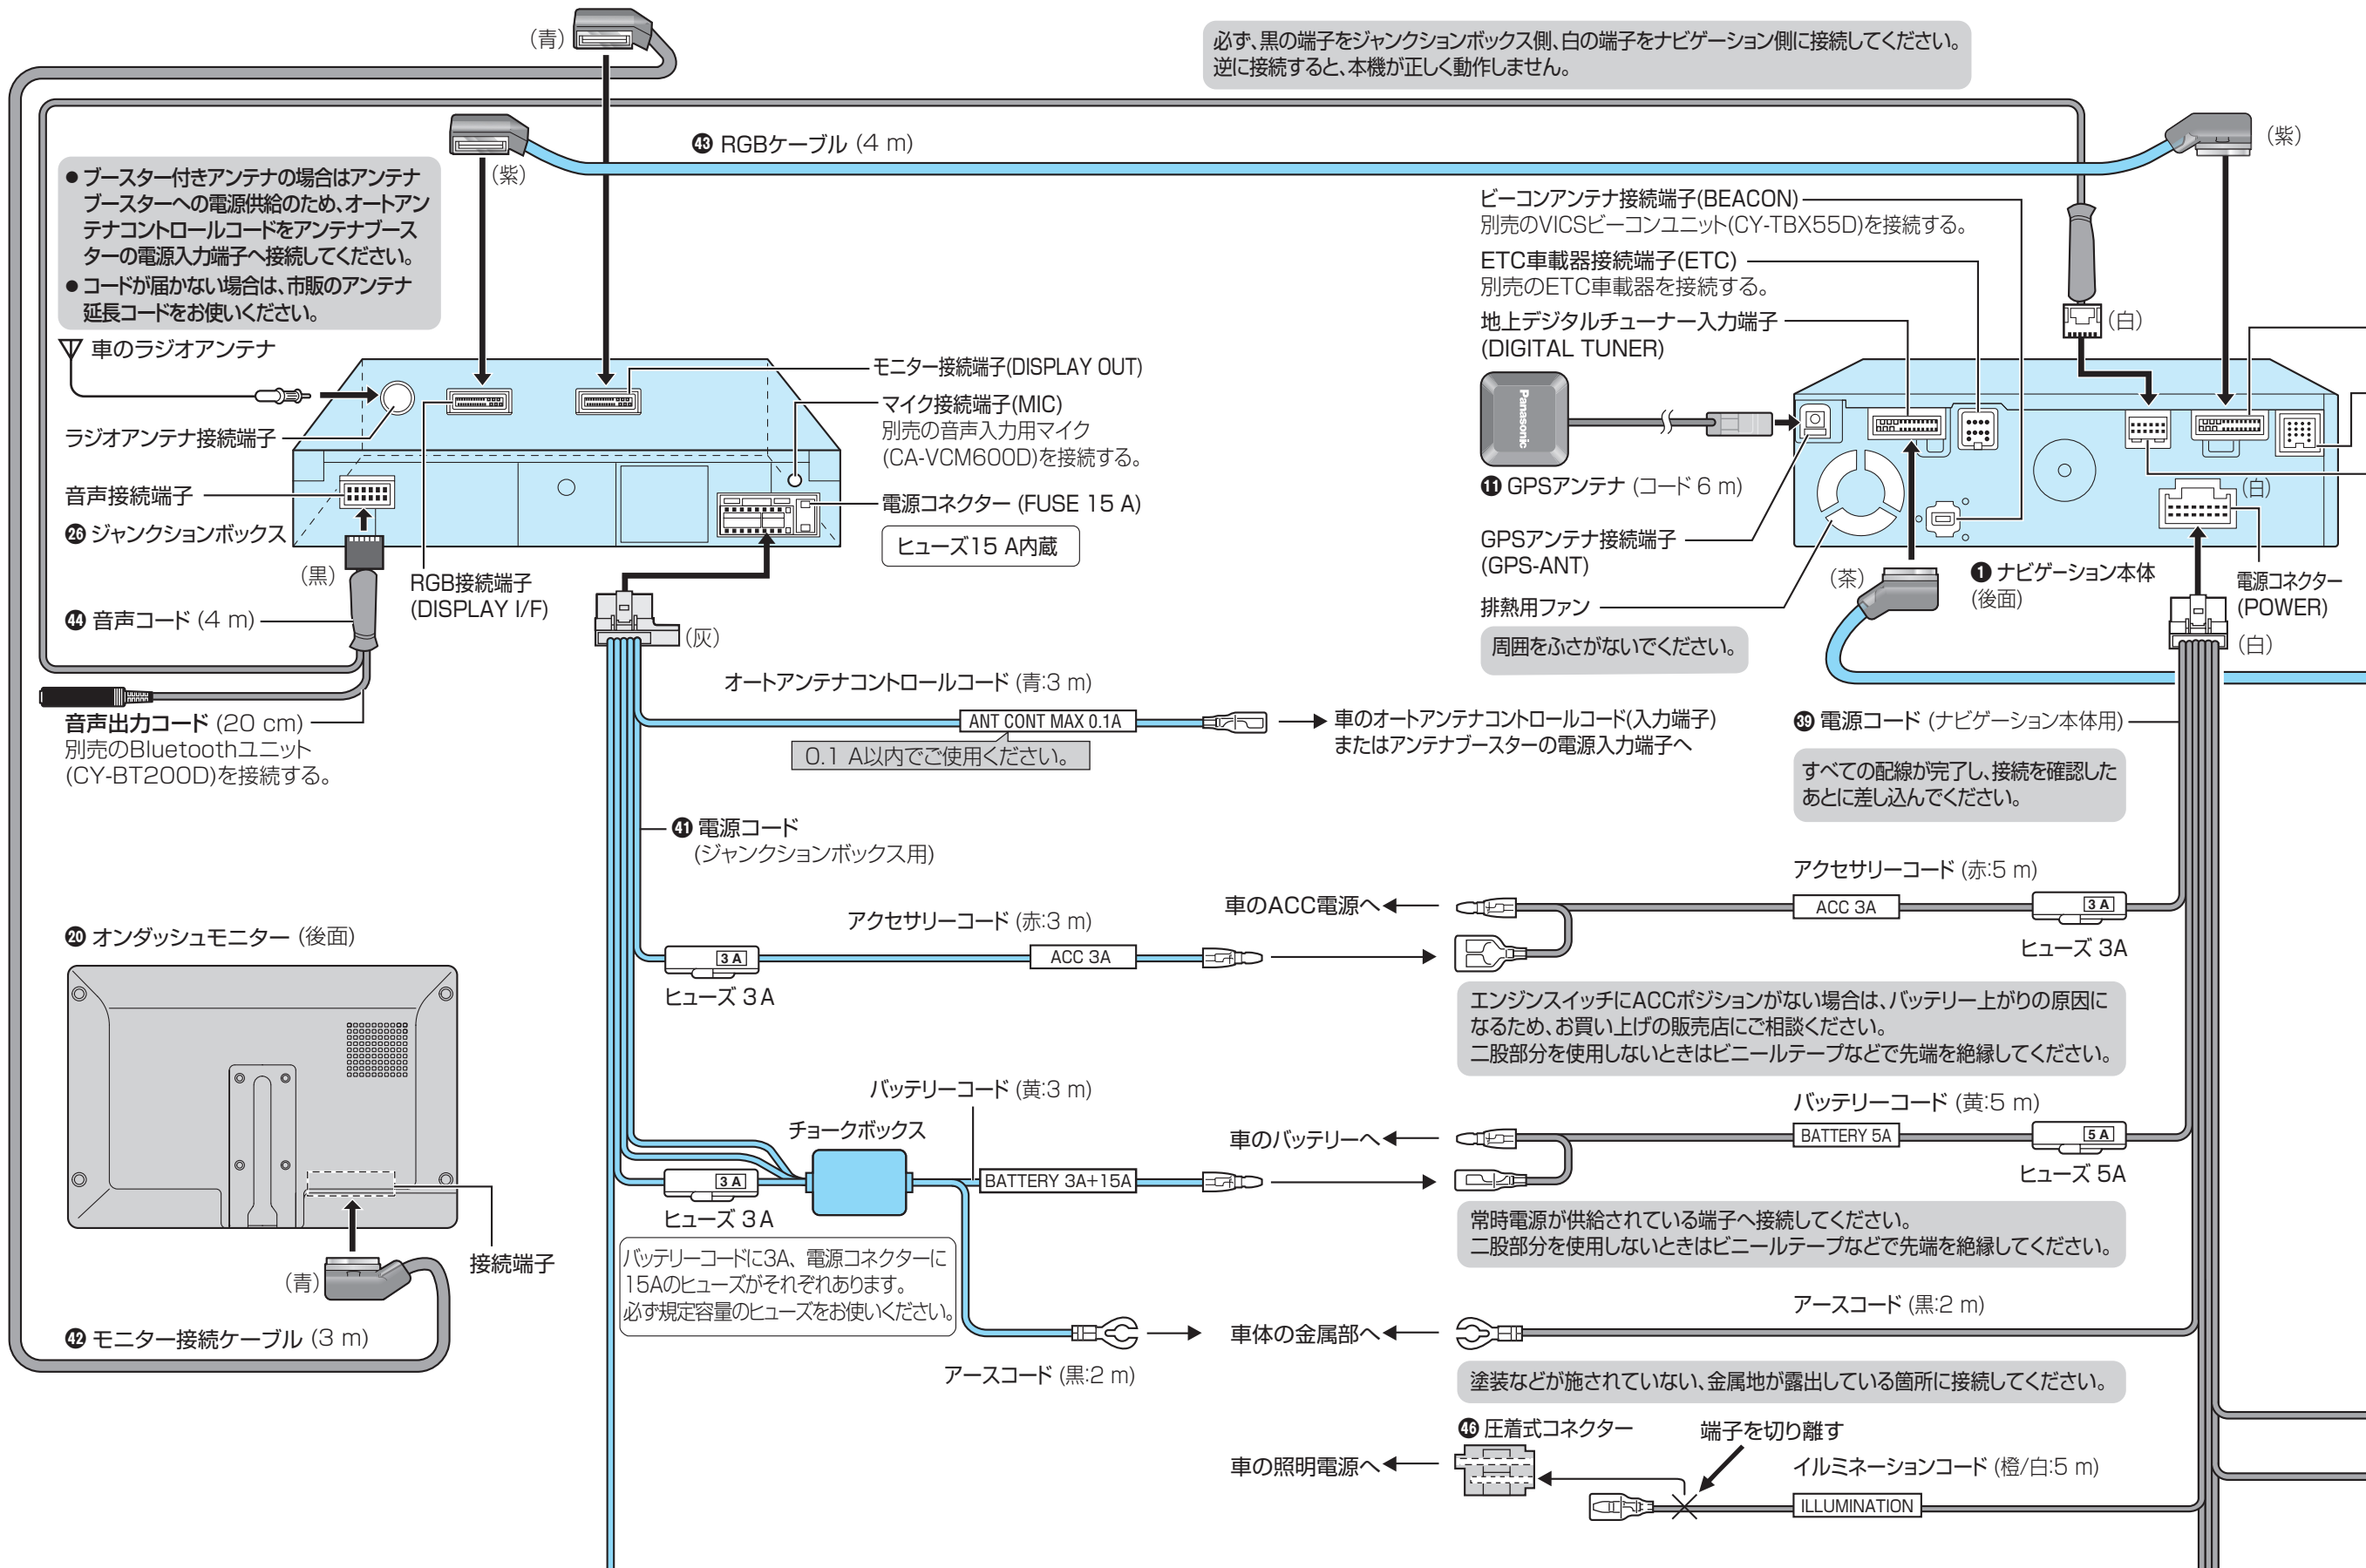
(青)

必ず、黒の端子をジャンクションボックス側、白の端子をナビゲーション側に接続してください。
逆に接続すると、本機が正しく動作しません。

❹❸ RGBケーブル (4 m)

(紫)

(紫)

● ブースター付きアンテナの場合はアンテナブースターへの電源供給のため、オートアンテナコントロールコードをアンテナブースターの電源入力端子へ接続してください。
● コードが届かない場合は、市販のアンテナ延長コードをお使いください。

車のラジオアンテナ

ラジオアンテナ接続端子

音声接続端子

㉖ ジャンクションボックス

(黒)

❹❹ 音声コード (4 m)

音声出力コード (20 cm)
別売のBluetoothユニット(CY-BT200D)を接続する。

RGB接続端子
(DISPLAY I/F)

モニター接続端子(DISPLAY OUT)

マイク接続端子(MIC)
別売の音声入力用マイク(CA-VCM600D)を接続する。

電源コネクター (FUSE 15 A)

ヒューズ15 A内蔵

(灰)

ビーコンアンテナ接続端子(BEACON)
別売のVICSビーコンユニット(CY-TBX55D)を接続する。

ETC車載器接続端子(ETC)
別売のETC車載器を接続する。

地上デジタルチューナー入力端子
(DIGITAL TUNER)

(白)

Panasonic

⓫ GPSアンテナ (コード 6 m)

GPSアンテナ接続端子
(GPS-ANT)

排熱用ファン

周囲をふさがないでください。

(茶)

❶ ナビゲーション本体
(後面)

(白)

電源コネクター
(POWER)

(白)

オートアンテナコントロールコード (青:3 m)

ANT CONT MAX 0.1A

0.1 A以内でご使用ください。

車のオートアンテナコントロールコード(入力端子)
またはアンテナブースターの電源入力端子へ

❸❾ 電源コード (ナビゲーション本体用)

すべての配線が完了し、接続を確認したあとに差し込んでください。

❹❶ 電源コード
(ジャンクションボックス用)

アクセサリーコード (赤:5 m)

車のACC電源へ

ACC 3A

3 A

ヒューズ 3A

アクセサリーコード (赤:3 m)

3 A

ACC 3A

ヒューズ 3 A

エンジンスイッチにACCポジションがない場合は、バッテリー上がりの原因になるため、お買い上げの販売店にご相談ください。
二股部分を使用しないときはビニールテープなどで先端を絶縁してください。

⑳ オンダッシュモニター (後面)

バッテリーコード (黄:3 m)

チョークボックス

バッテリーコード (黄:5 m)

車のバッテリーへ

BATTERY 5A

5 A

ヒューズ 5A

3 A

BATTERY 3A+15A

ヒューズ 3 A

常時電源が供給されている端子へ接続してください。
二股部分を使用しないときはビニールテープなどで先端を絶縁してください。

(青)

接続端子

バッテリーコードに3A、電源コネクターに15Aのヒューズがそれぞれあります。
必ず規定容量のヒューズをお使いください。

❹❷ モニター接続ケーブル (3 m)

車体の金属部へ

アースコード (黒:2 m)

アースコード (黒:2 m)

塗装などが施されていない、金属地が露出している箇所に接続してください。

❹❻ 圧着式コネクター

端子を切り離す

車の照明電源へ

イルミネーションコード (橙/白:5 m)

ILLUMINATION